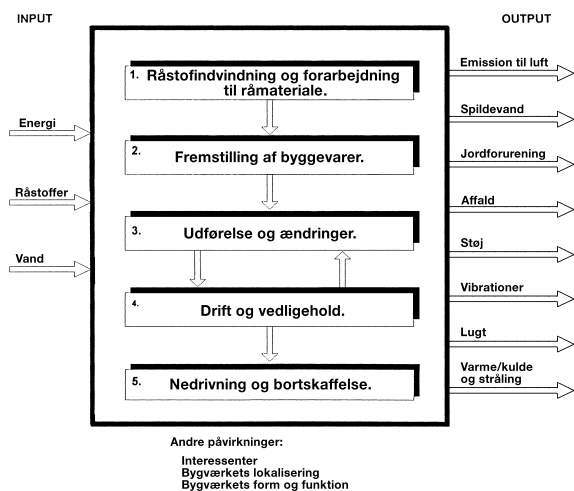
INPUT

OUTPUT

Energi

Råstoffer

Vand

1. Råstofindvindning og forarbejdning til råmateriale.

2. Fremstilling af byggevarer.

3. Udførelse og ændringer.

4. Drift og vedligehold.

5. Nedrivning og bortskaffelse.

Emission til luft

Spildevand

Jordforurening

Affald

Støj

Vibrationer

Lugt

Varme/kulde og stråling

Andre påvirkninger:

Interessenter
Bygværkets lokalisering
Bygværkets form og funktion